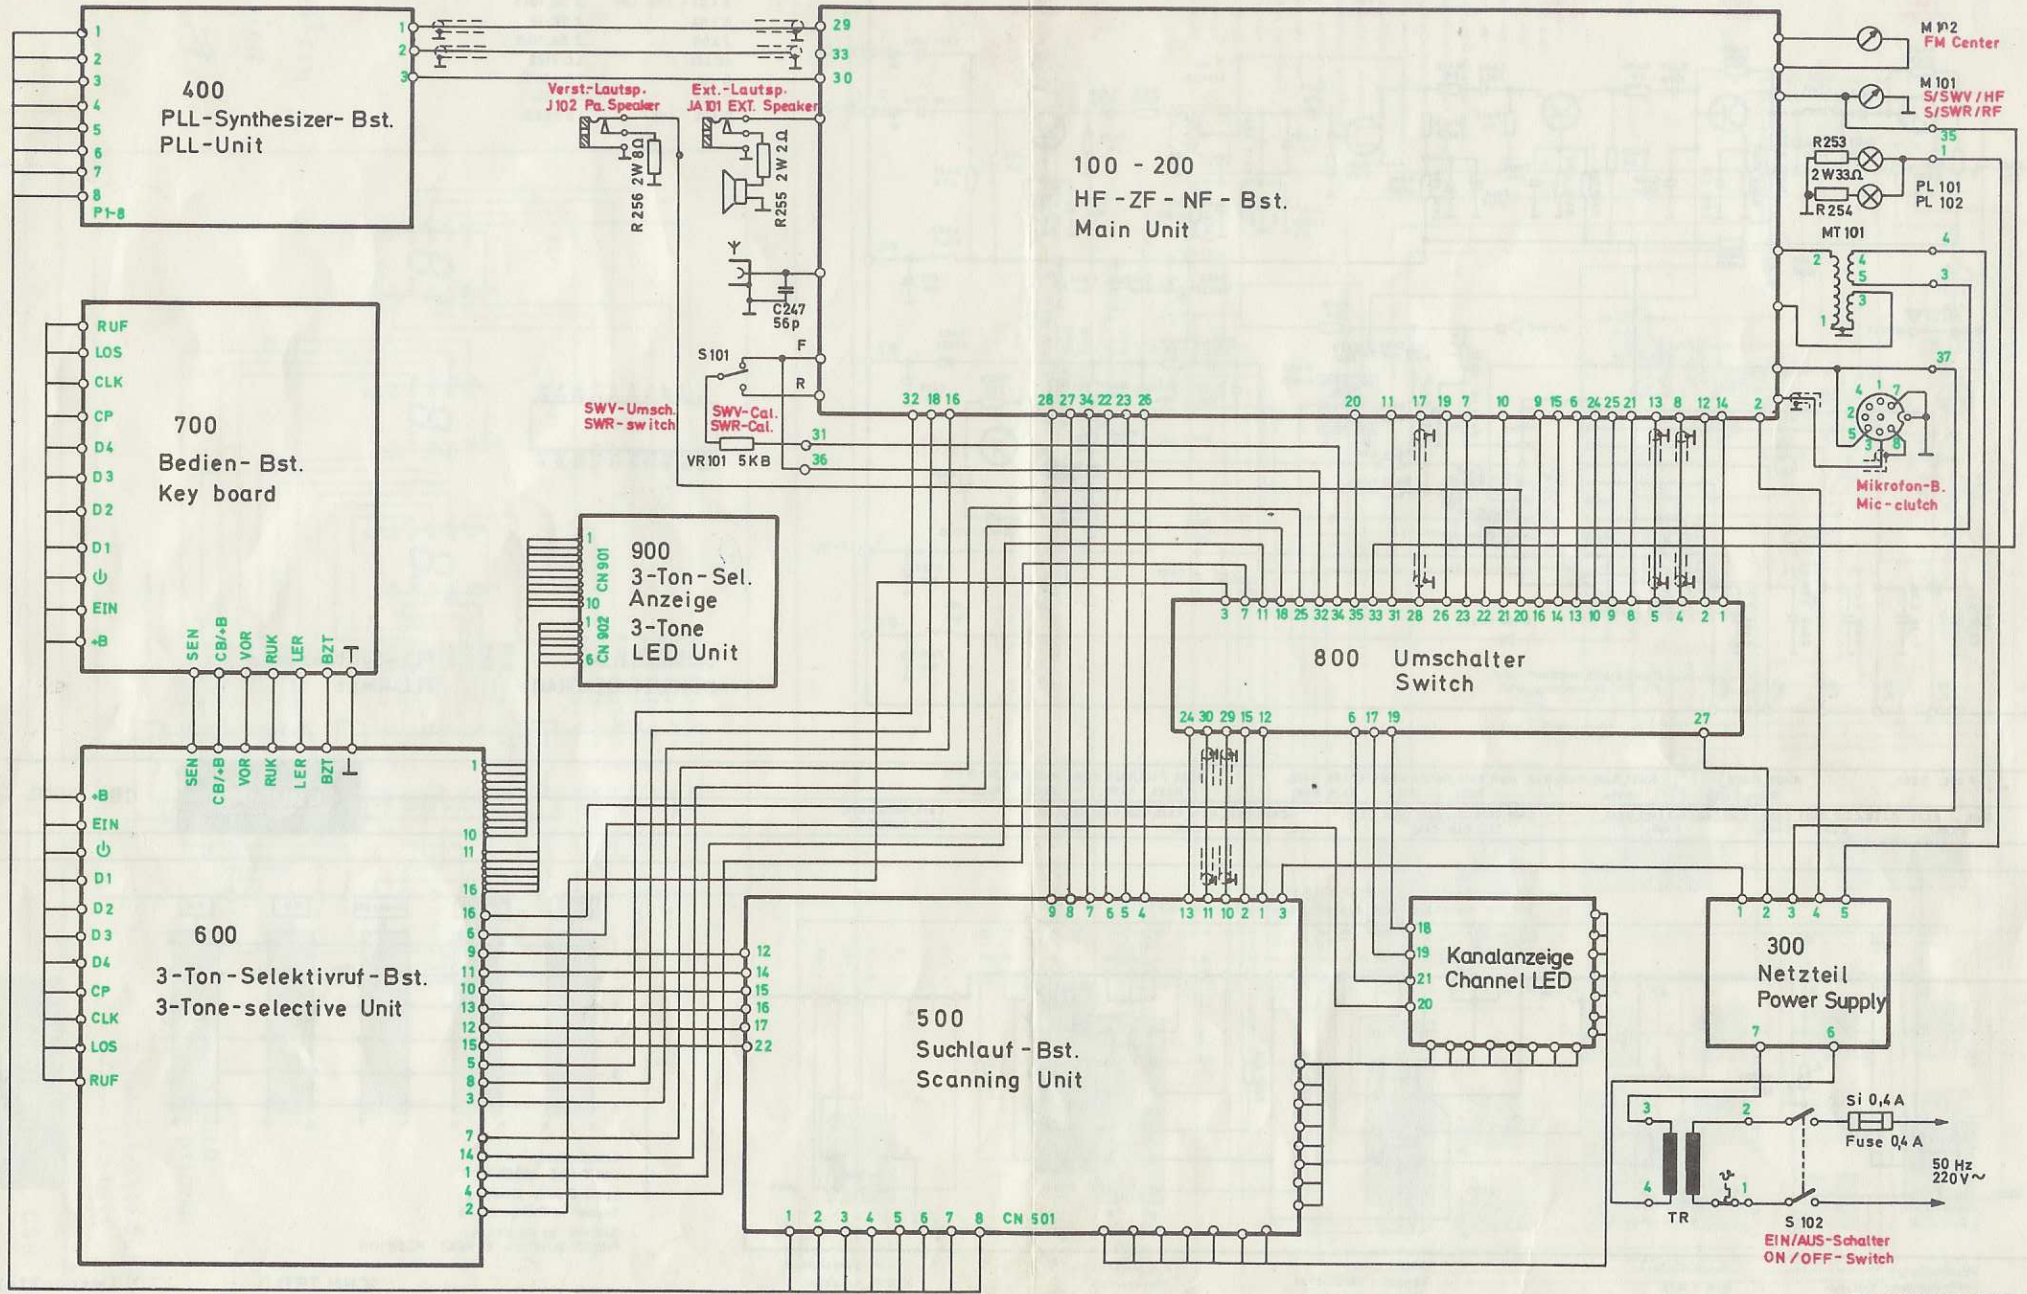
400
PLL-Synthesizer- Bst.
PLL-Unit

1
2
3
4
5
6
7
8
P1-8

1
2
3

29
33
30

Verst.-Lautsp.
J102 Pa.Speaker

Ext.-Lautsp.
JA101 EXT. Speaker

R256 2W8Ω
R255 2W2Ω

C247
56p

S101
F
R

SWV-Umsch.
SWR-switch

SWV-Cal.
SWR-Cal.

VR101 5KB

31
36

100 - 200
HF-ZF-NF-Bst.
Main Unit

M102
FM Center

M101
S/SWV/HF
S/SWR/RF

35
R253
2W33Ω
R254
1
PL 101
PL 102

MT 101
4
3
2
4
5
3
1

37

Mikrofon-B.
Mic-clutch

RUF
LOS
CLK
CP
D4
D3
D2
D1
⏻
EIN
+B

700
Bedien- Bst.
Key board

SEN
CB/+B
VOR
RUK
LER
BZT

900
3-Ton-Sel.
Anzeige
3-Tone
LED Unit

CN 901
CN 902
1
10
1
6

32 18 16
28 27 34 22 23 26
20 11 17 19 7 10 9 15 6 24 25 21 13 8 12 14 2

3 7 11 18 25 32 34 35 33 31 28 26 23 22 21 20 16 14 13 10 9 8 5 4 2 1

800 Umschalter
Switch

24 30 29 15 12
6 17 19
27

SEN
CB/+B
VOR
RUK
LER
BZT

+B
EIN
⏻
D1
D2
D3
D4
CP
CLK
LOS
RUF

600
3-Ton-Selektivruf-Bst.
3-Tone-selective Unit

1
10
11
16
16
6
9
11
10
13
12
15
5
8
3
7
14
1
4
2

12
14
15
16
17
22

9 8 7 6 5 4
13 11 10 2 1 3

500
Suchlauf-Bst.
Scanning Unit

1 2 3 4 5 6 7 8 CN 501

18
19
21
20
Kanalanzeige
Channel LED

1 2 3 4 5
300
Netzteil
Power Supply
7 6

3
2
4
1
TR
Si 0,4 A
Fuse 0,4 A
50 Hz
220 V~
S 102
EIN/AUS-Schalter
ON/OFF-Switch